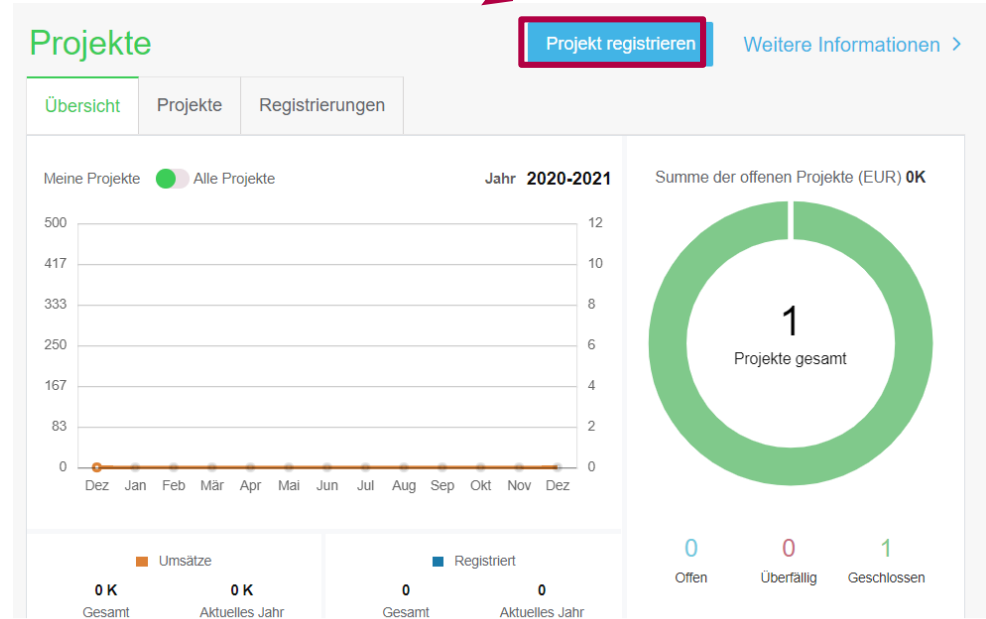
Projekte

Projekt registrieren

Weitere Informationen >

Übersicht | Projekte | Registrierungen

Meine Projekte Alle Projekte

Jahr 2020-2021

500
417
333
250
167
83
0

12
10
8
6
4
2
0

Dez Jan Feb Mär Apr Mai Jun Jul Aug Sep Okt Nov Dez

Summe der offenen Projekte (EUR) 0K

1
Projekte gesamt

0
Offen

0
Überfällig

1
Geschlossen

Umsätze
0 K
Gesamt
0 K
Aktuelles Jahr

Registriert
0
Gesamt
0
Aktuelles Jahr